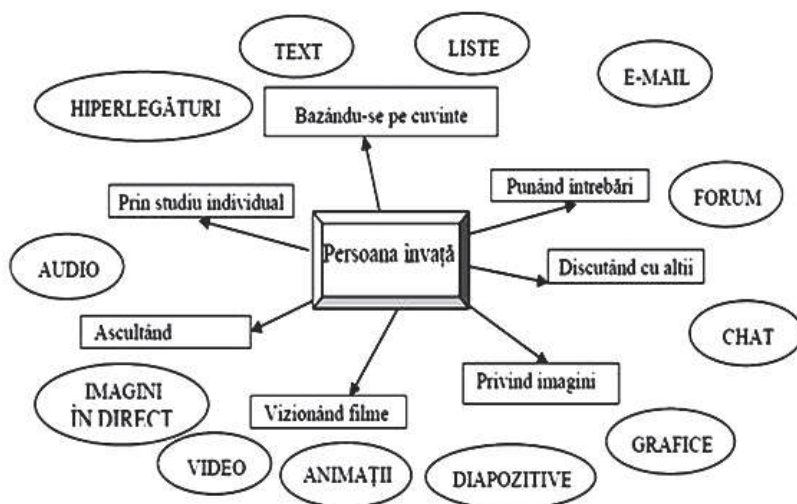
TEXT

LISTE

E-MAIL

HIPERLEGĂTURI

Bazându-se pe cuvinte

Prin studiu individual

Punând întrebări

FORUM

Persoana învață

AUDIO

Discutând cu alții

Ascultând

CHAT

IMAGINI ÎN DIRECT

Vizionând filme

Privind imagini

GRAFICE

VIDEO

ANIMAȚII

DIAPOZITIVE